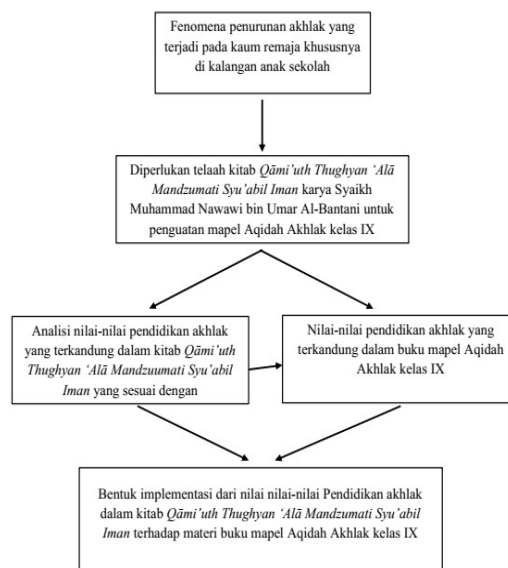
Fenomena penurunan akhlak yang terjadi pada kaum remaja khususnya di kalangan anak sekolah

Diperlukan telaah kitab *Qāmi'uth Thughyan 'Alā Mandzumati Syu'abil Iman* karya Syaikh Muhammad Nawawi bin Umar Al-Bantani untuk penguatan mapel Aqidah Akhlak kelas IX

Analisi nilai-nilai pendidikan akhlak yang terkandung dalam kitab *Qāmi'uth Thughyan 'Alā Mandzumati Syu'abil Iman* yang sesuai dengan

Nilai-nilai pendidikan akhlak yang terkandung dalam buku mapel Aqidah Akhlak kelas IX

Bentuk implementasi dari nilai nilai-nilai Pendidikan akhlak dalam kitab *Qāmi'uth Thughyan 'Alā Mandzumati Syu'abil Iman* terhadap materi buku mapel Aqidah Akhlak kelas IX